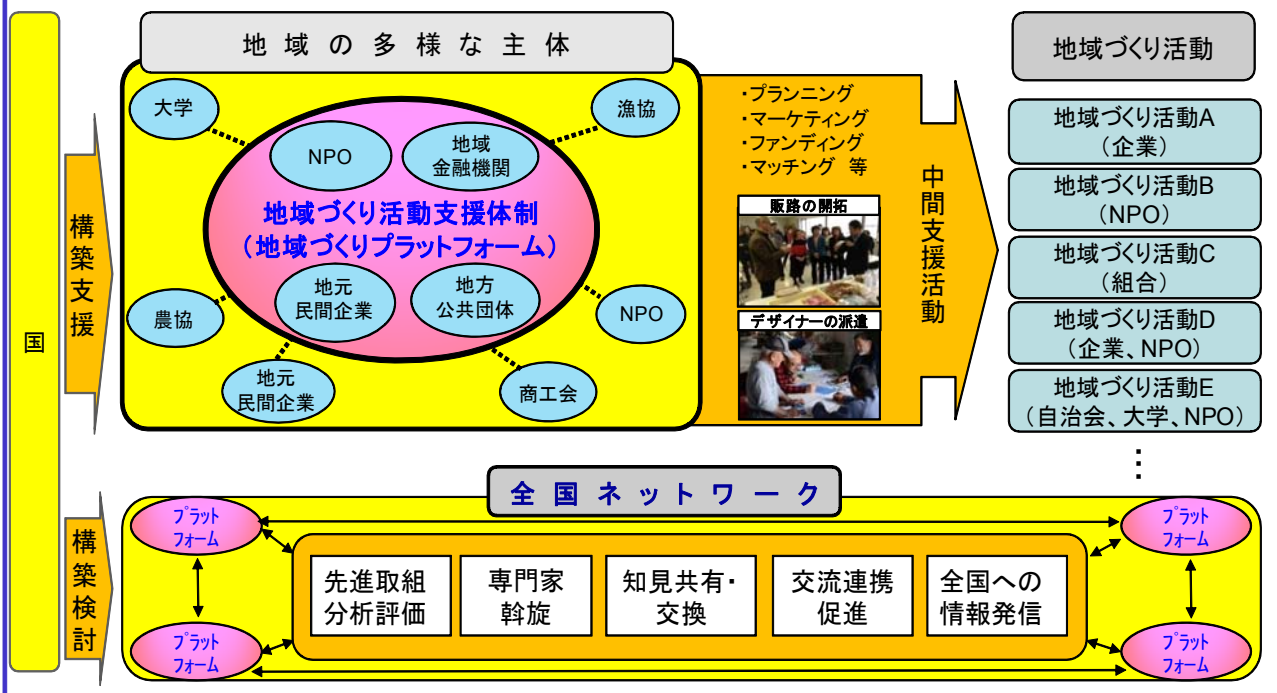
国

構築支援

地域の多様な主体

大学

漁協

NPO

地域
金融機関

地域づくり活動支援体制
（地域づくりプラットフォーム）

地元
民間企業

地方
公共団体

農協

NPO

地元
民間企業

商工会

・プランニング
・マーケティング
・ファンディング
・マッチング 等

販路の開拓

デザイナーの派遣

中間支援活動

地域づくり活動

地域づくり活動A
（企業）

地域づくり活動B
（NPO）

地域づくり活動C
（組合）

地域づくり活動D
（企業、NPO）

地域づくり活動E
（自治会、大学、NPO）

⋮

構築検討

全国ネットワーク

プラット
フォーム

プラット
フォーム

プラット
フォーム

プラット
フォーム

先進取組
分析評価

専門家
斡旋

知見共有・
交換

交流連携
促進

全国への
情報発信